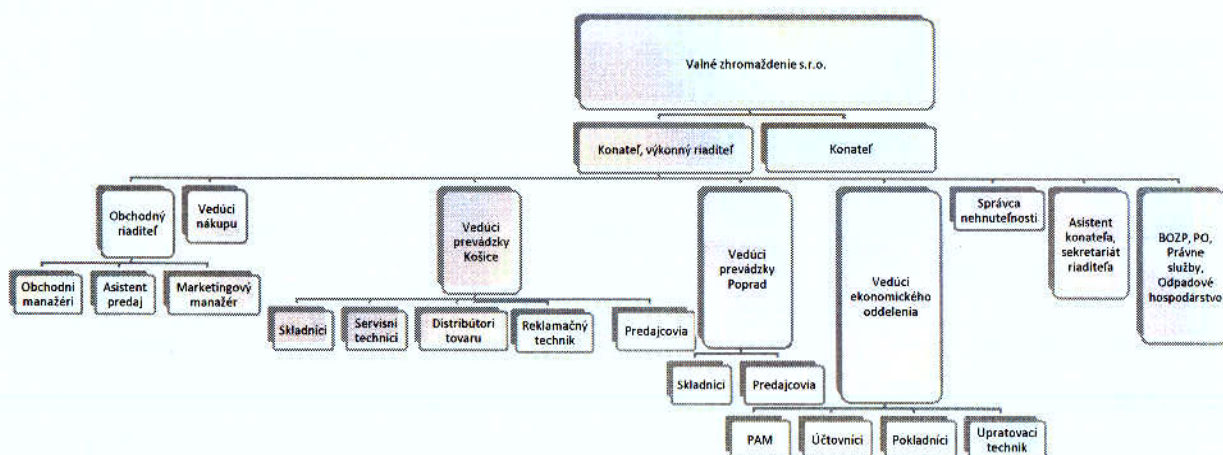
Valné zhromaždenie s.r.o.

Konateľ, výkonný riaditeľ

Konateľ

Obchodný riaditeľ

Vedúci nákupu

Obchodní manažéri

Asistent predaj

Marketingový manažér

Vedúci prevádzky Košice

Skladníci

Servisní technici

Distribútori tovaru

Reklamačný technik

Predajcovia

Vedúci prevádzky Poprad

Skladníci

Predajcovia

Vedúci ekonomického oddelenia

PAM

Účtovníci

Pokladníci

Upratovací technik

Správca nehnuteľností

Asistent konateľa, sekretariát riaditeľa

BOZP, PO, Právne služby, Odpadové hospodárstvo